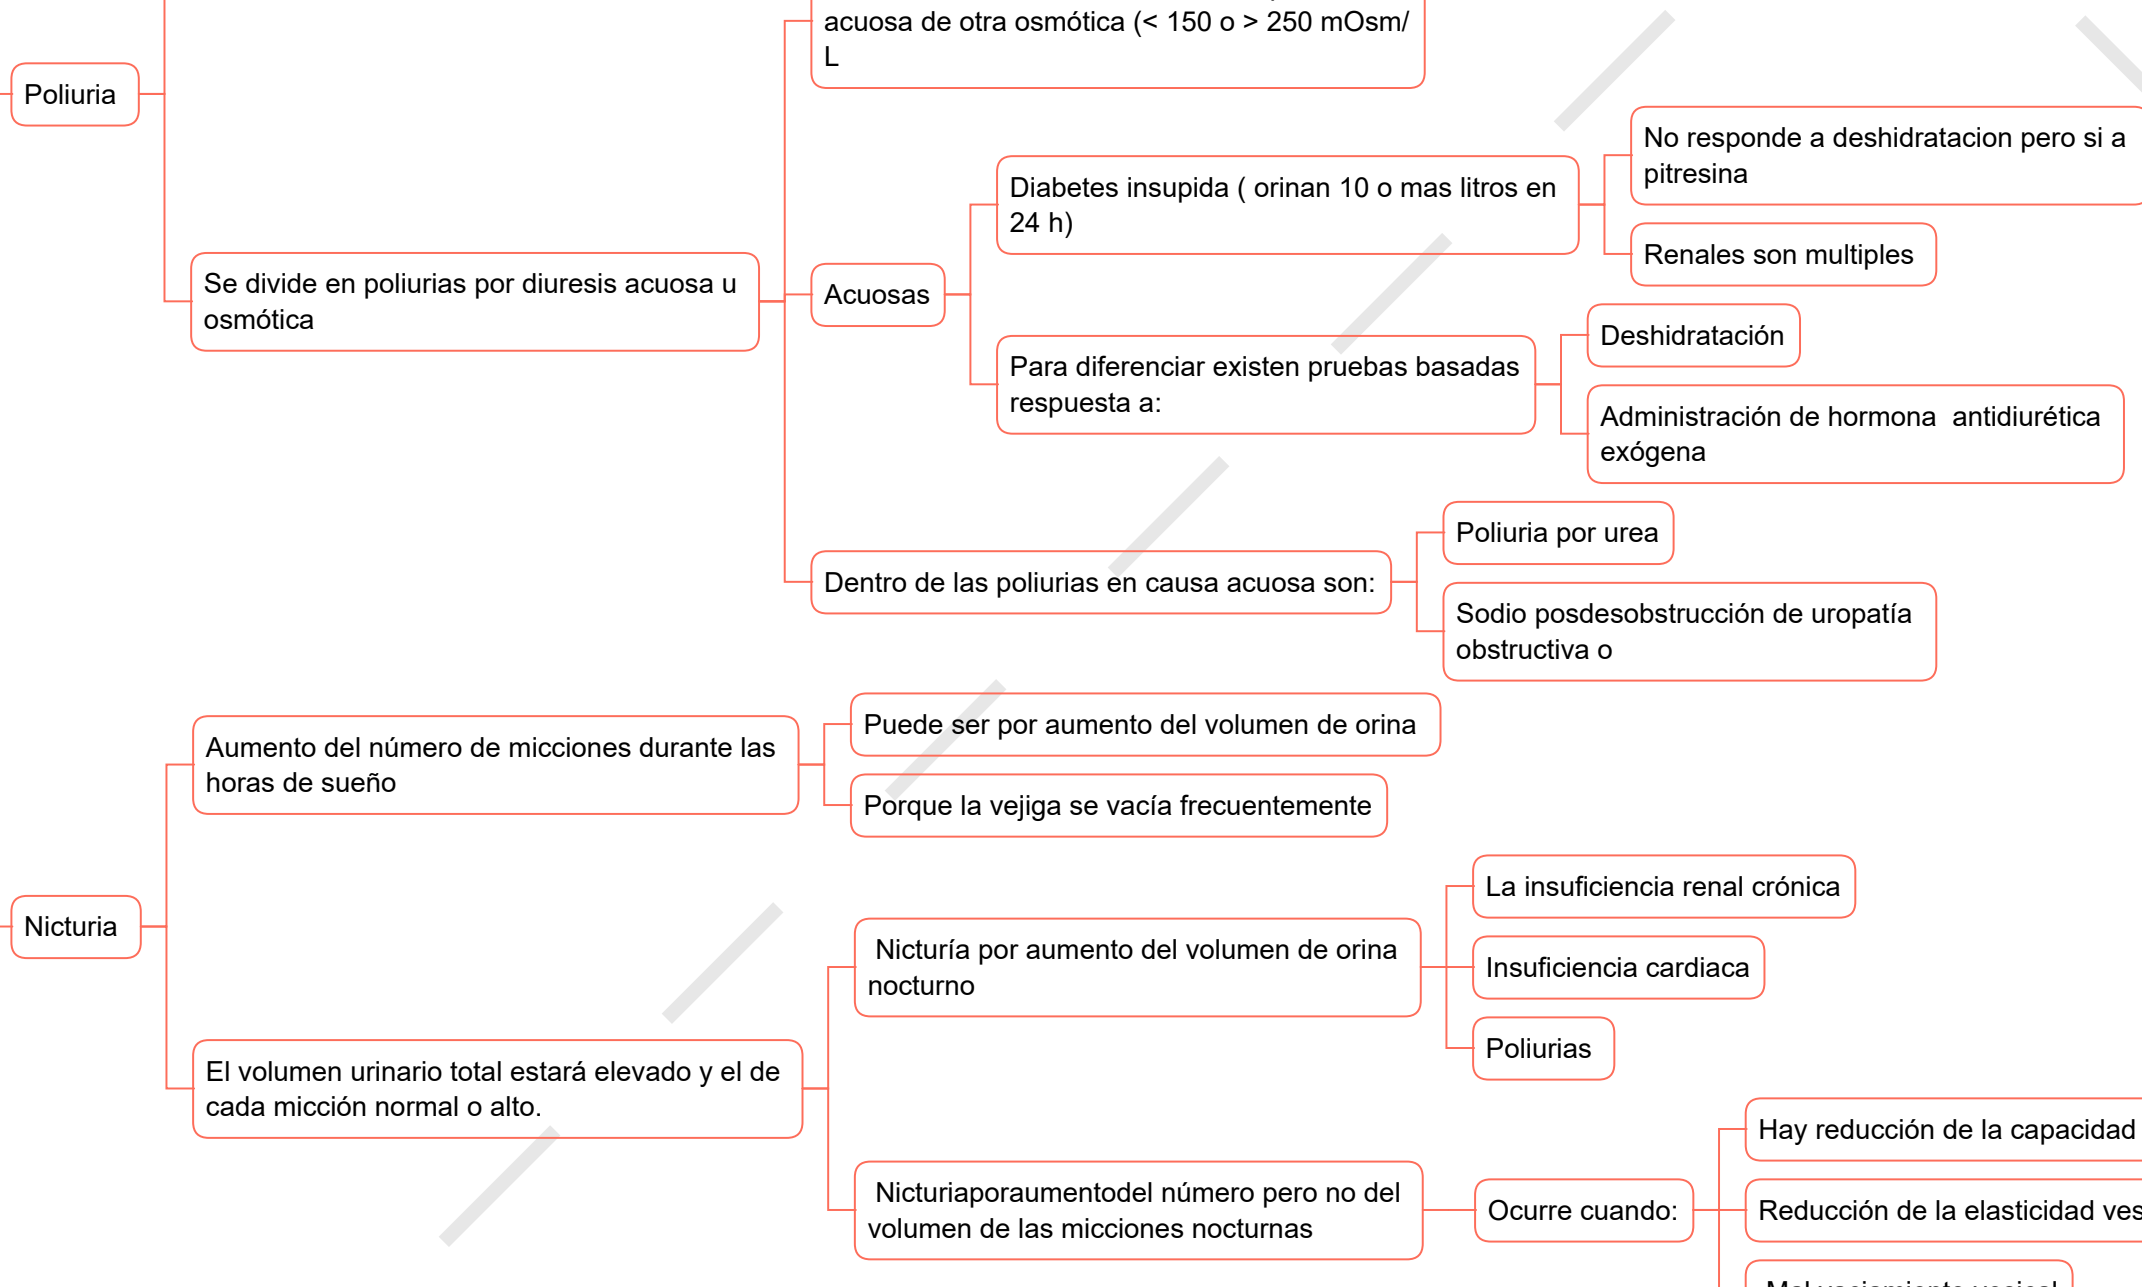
acuosa de otra osmótica (< 150 o > 250 mOsm/ L

Poliuria

No responde a deshidratacion pero si a pitresina

Diabetes insupida ( orinan 10 o mas litros en 24 h)

Renales son multiples

Se divide en poliurias por diuresis acuosa u osmótica

Acuosas

Deshidratación

Para diferenciar existen pruebas basadas respuesta a:

Administración de hormona antidiurética exógena

Poliuria por urea

Dentro de las poliurias en causa acuosa son:

Sodio posdesobstrucción de uropatía obstructiva o

Puede ser por aumento del volumen de orina

Aumento del número de micciones durante las horas de sueño

Porque la vejiga se vacía frecuentemente

La insuficiencia renal crónica

Nicturia

Nicturía por aumento del volumen de orina nocturno

Insuficiencia cardiaca

Poliurias

El volumen urinario total estará elevado y el de cada micción normal o alto.

Hay reducción de la capacidad

Nicturiaporaumentodel número pero no del volumen de las micciones nocturnas

Ocurre cuando:

Reducción de la elasticidad ves

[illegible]